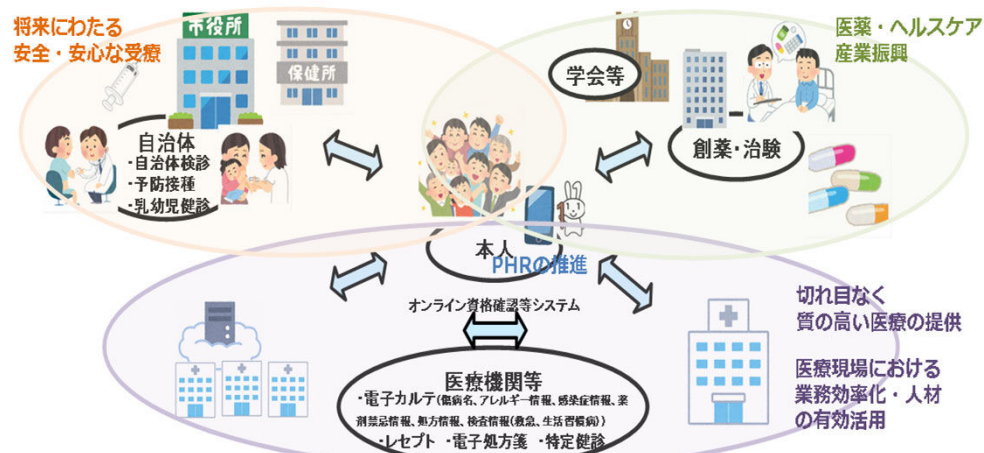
将来にわたる
安全・安心な受療

市役所

保健所

自治体
・自治体検診
・予防接種
・乳幼児健診

学会等

医薬・ヘルスケア
産業振興

創薬・治験

本人

PHRの推進

オンライン資格確認等システム

切れ目なく
質の高い医療の提供

医療現場における
業務効率化・人材
の有効活用

医療機関等
・電子カルテ(傷病名、アレルギー情報、感染症情報、薬剤禁忌情報、処方情報、検査情報(救急、生活習慣病))
・レセプト ・電子処方箋 ・特定健診